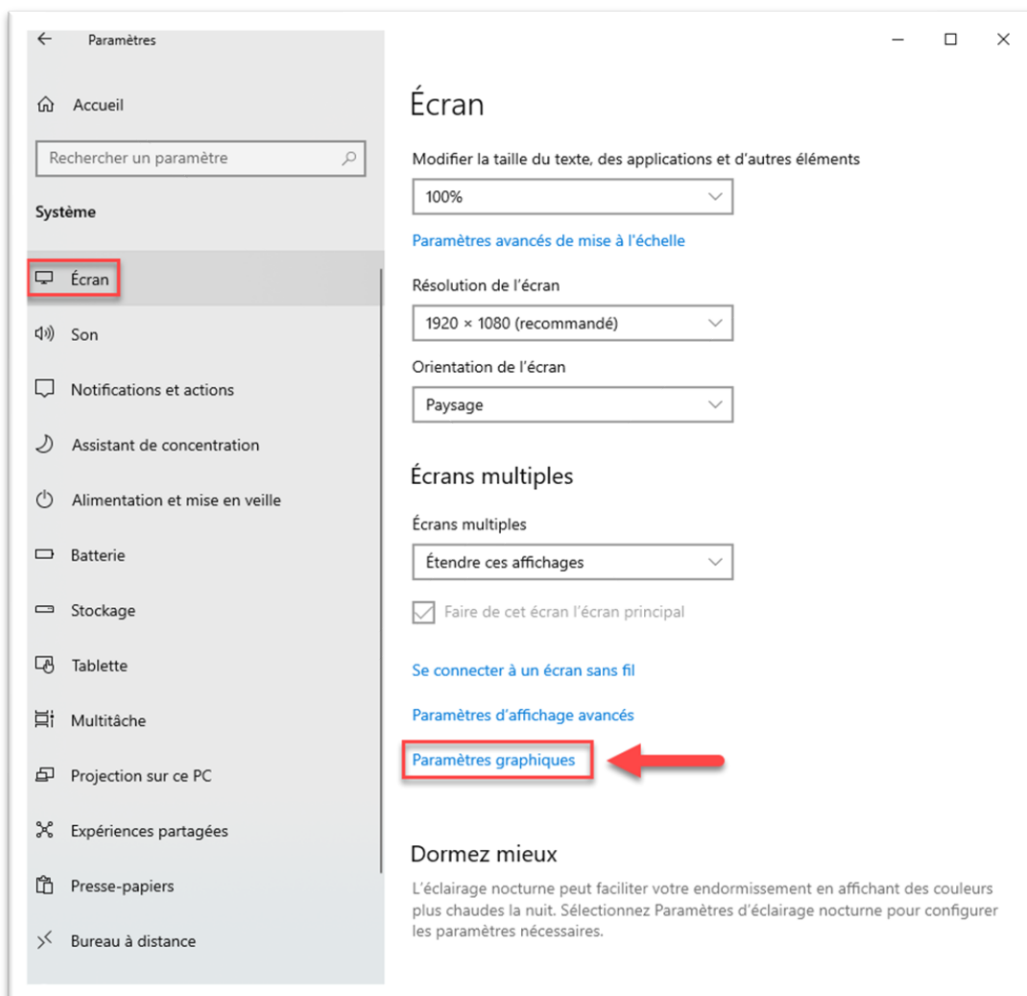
Paramètres

Accueil

Rechercher un paramètre

Système

Écran

Son

Notifications et actions

Assistant de concentration

Alimentation et mise en veille

Batterie

Stockage

Tablette

Multitâche

Projection sur ce PC

Expériences partagées

Presse-papiers

Bureau à distance

Écran

Modifier la taille du texte, des applications et d'autres éléments

100%

Paramètres avancés de mise à l'échelle

Résolution de l'écran

1920 × 1080 (recommandé)

Orientation de l'écran

Paysage

Écrans multiples

Écrans multiples

Étendre ces affichages

Faire de cet écran l'écran principal

Se connecter à un écran sans fil

Paramètres d'affichage avancés

Paramètres graphiques

Dormez mieux

L'éclairage nocturne peut faciliter votre endormissement en affichant des couleurs plus chaudes la nuit. Sélectionnez Paramètres d'éclairage nocturne pour configurer les paramètres nécessaires.